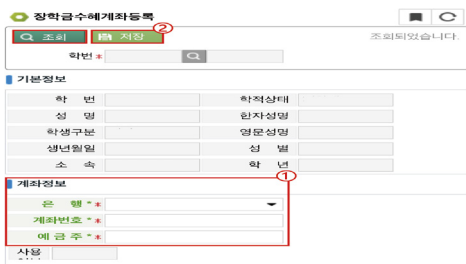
장학금수혜계좌등록

조회 저장 ②

조회되었습니다.

학번 *

기본정보

| 학 번 | | 학적상태 | |
|---|---|---|---|
| 성 명 | | 한자성명 | |
| 학생구분 | | 영문성명 | |
| 생년월일 | | 성 별 | |
| 소 속 | | 학 년 | |

계좌정보 ①

은 행 *
계좌번호 *
예 금 주 *

사용